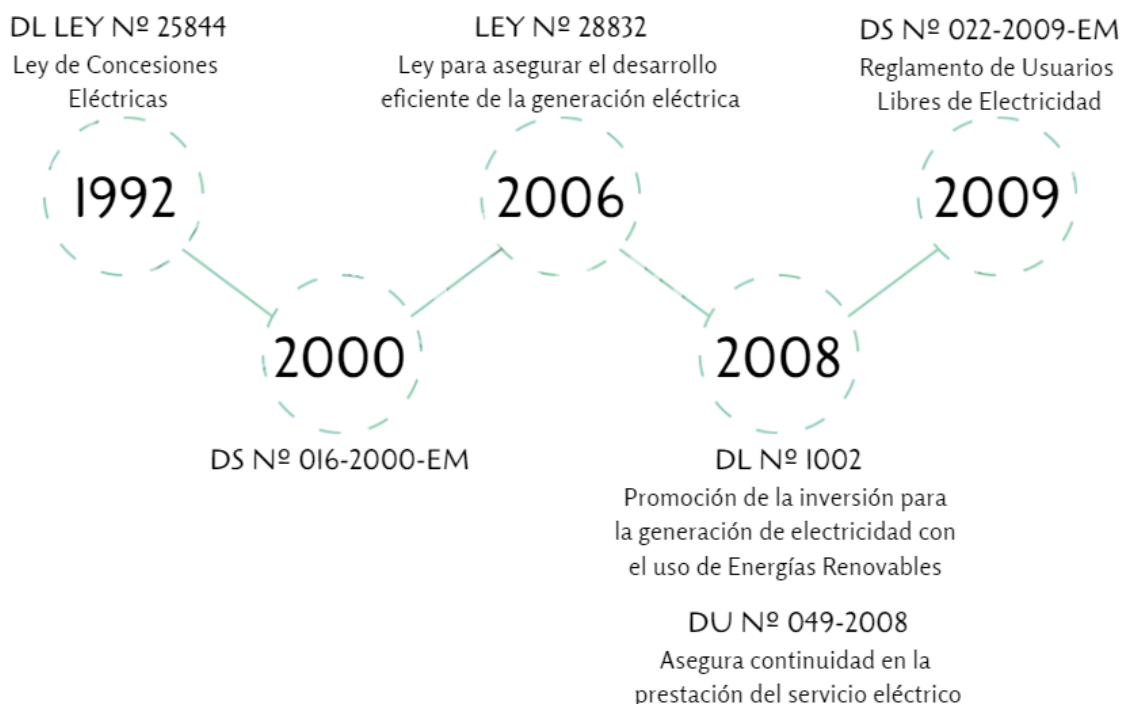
DL LEY Nº 25844
Ley de Concesiones Eléctricas

1992

2000

DS Nº 016-2000-EM

LEY Nº 28832
Ley para asegurar el desarrollo eficiente de la generación eléctrica

2006

2008

DL Nº 1002
Promoción de la inversión para la generación de electricidad con el uso de Energías Renovables

DU Nº 049-2008
Asegura continuidad en la prestación del servicio eléctrico

DS Nº 022-2009-EM
Reglamento de Usuarios Libres de Electricidad

2009